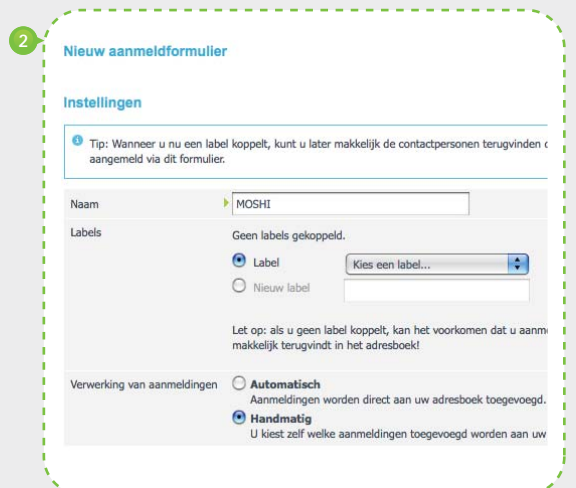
2

Nieuw aanmeldformulier

Instellingen

Tip: Wanneer u nu een label koppelt, kunt u later makkelijk de contactpersonen terugvinden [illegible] aangemeld via dit formulier.

| | |
|---|---|
| Naam | MOSHI |
| Labels | Geen labels gekoppeld. Label Kies een label... Nieuw label Let op: als u geen label koppelt, kan het voorkomen dat u aanm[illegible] makkelijk terugvindt in het adresboek! |
| Verwerking van aanmeldingen | Automatisch Aanmeldingen worden direct aan uw adresboek toegevoegd. Handmatig U kiest zelf welke aanmeldingen toegevoegd worden aan uw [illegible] |